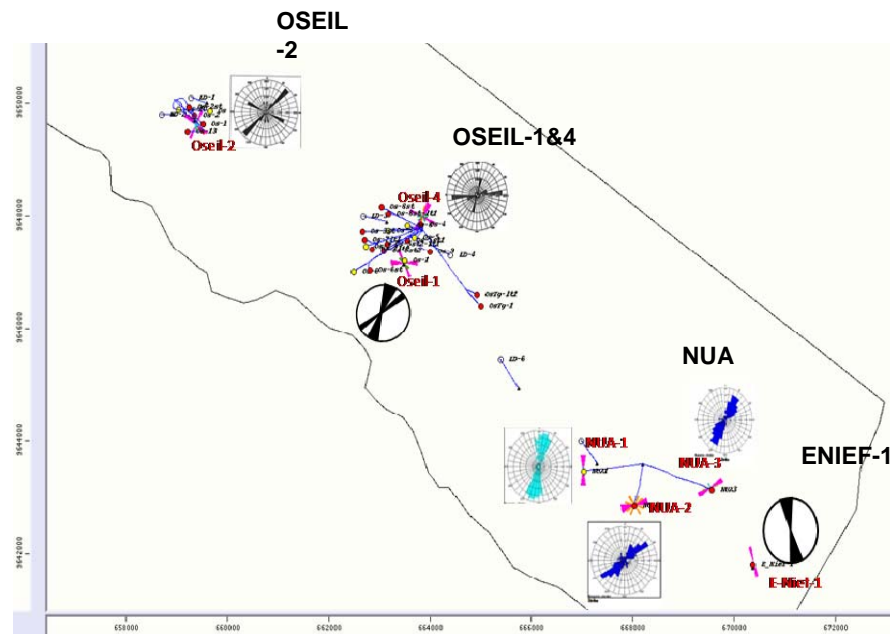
OSEIL -2

OSEIL-1&4

NUA

ENIEF-1

9650000
9648000
9646000
9644000
9642000

LD-1
Os-13
Oseil-2

Oseil-4
Os-4
LD-4
Oseil-1
OsTg-1
LD-6

NUA-1
NUA-3
NUA-2
NUA3

E_Nief-1
E-Nief-1

658000 660000 662000 664000 666000 668000 670000 672000